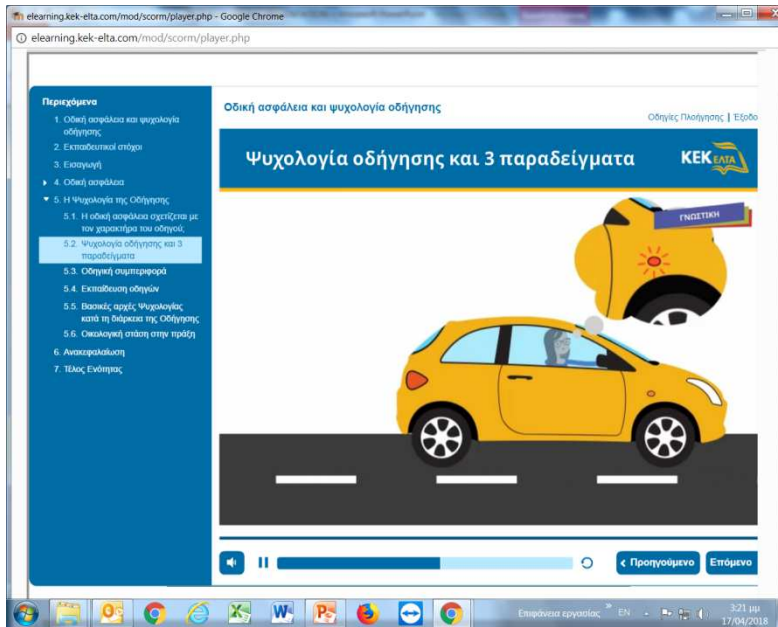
elearning.kek-elta.com/mod/scorm/player.php - Google Chrome

elearning.kek-elta.com/mod/scorm/player.php

Περιεχόμενα
1. Οδική ασφάλεια και ψυχολογία οδήγησης
2. Εκπαιδευτικοί στόχοι
3. Εισαγωγή
4. Οδική ασφάλεια
5. Η Ψυχολογία της Οδήγησης
5.1. Η οδική ασφάλεια σχετίζεται με τον χαρακτήρα του οδηγού;
5.2. Ψυχολογία οδήγησης και 3 παραδείγματα
5.3. Οδηγική συμπεριφορά
5.4. Εκπαίδευση οδηγών
5.5. Βασικές αρχές Ψυχολογίας κατά τη διάρκεια της Οδήγησης
5.6. Οικολογική στάση στην πράξη
6. Ανακεφαλαίωση
7. Τέλος Ενότητας

Οδική ασφάλεια και ψυχολογία οδήγησης

Οδηγίες Πλοήγησης | Έξοδο

Ψυχολογία οδήγησης και 3 παραδείγματα

KEK ΕΛΤΑ

ΓΝΩΣΤΙΚΗ

Προηγούμενο

Επόμενο

Επιφάνεια εργασίας

EN

3:21 μμ
17/04/2018